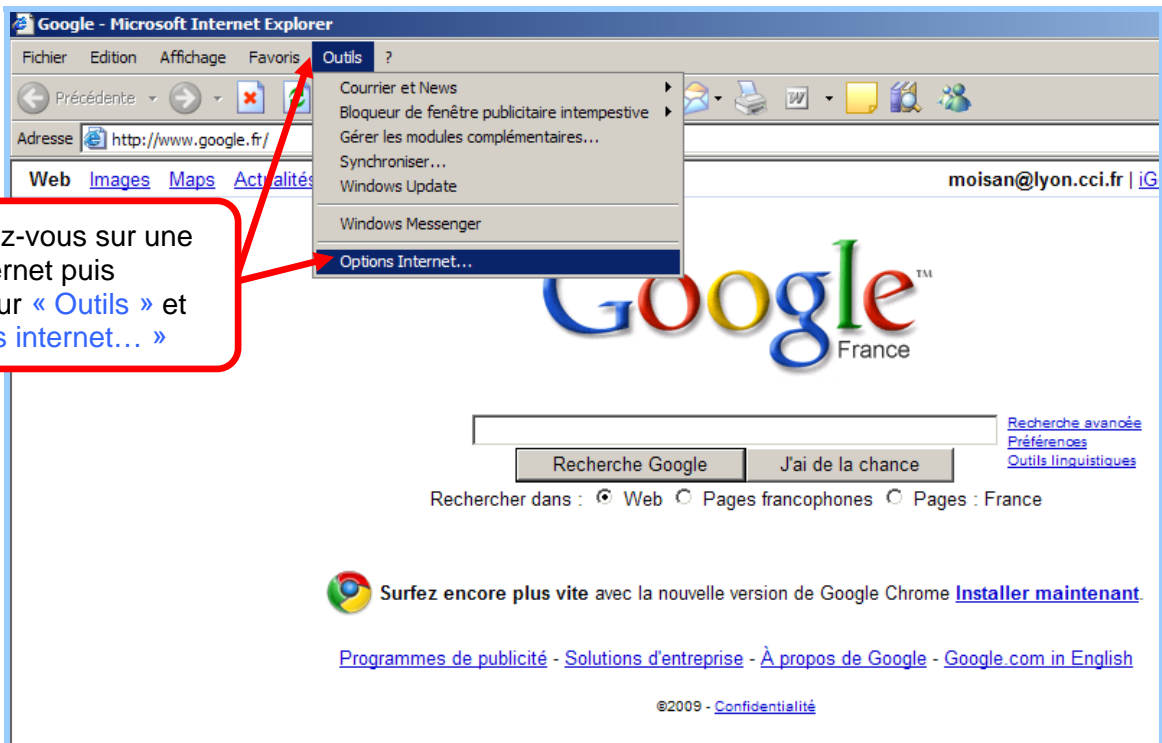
Google - Microsoft Internet Explorer

Fichier Edition Affichage Favoris Outils ?

Précédente

Adresse http://www.google.fr/

Courrier et News
Bloqueur de fenêtre publicitaire intempestive
Gérer les modules complémentaires...
Synchroniser...
Windows Update
Windows Messenger
Options Internet...

Web Images Maps Actualités

moisan@lyon.cci.fr | iG

z-vous sur une ernet puis ur « Outils » et s internet… »

Google
France

Recherche avancée
Préférences
Outils linguistiques

Recherche Google J'ai de la chance

Rechercher dans : Web Pages francophones Pages : France

Surfez encore plus vite avec la nouvelle version de Google Chrome Installer maintenant.

Programmes de publicité - Solutions d'entreprise - À propos de Google - Google.com in English

©2009 - Confidentialité